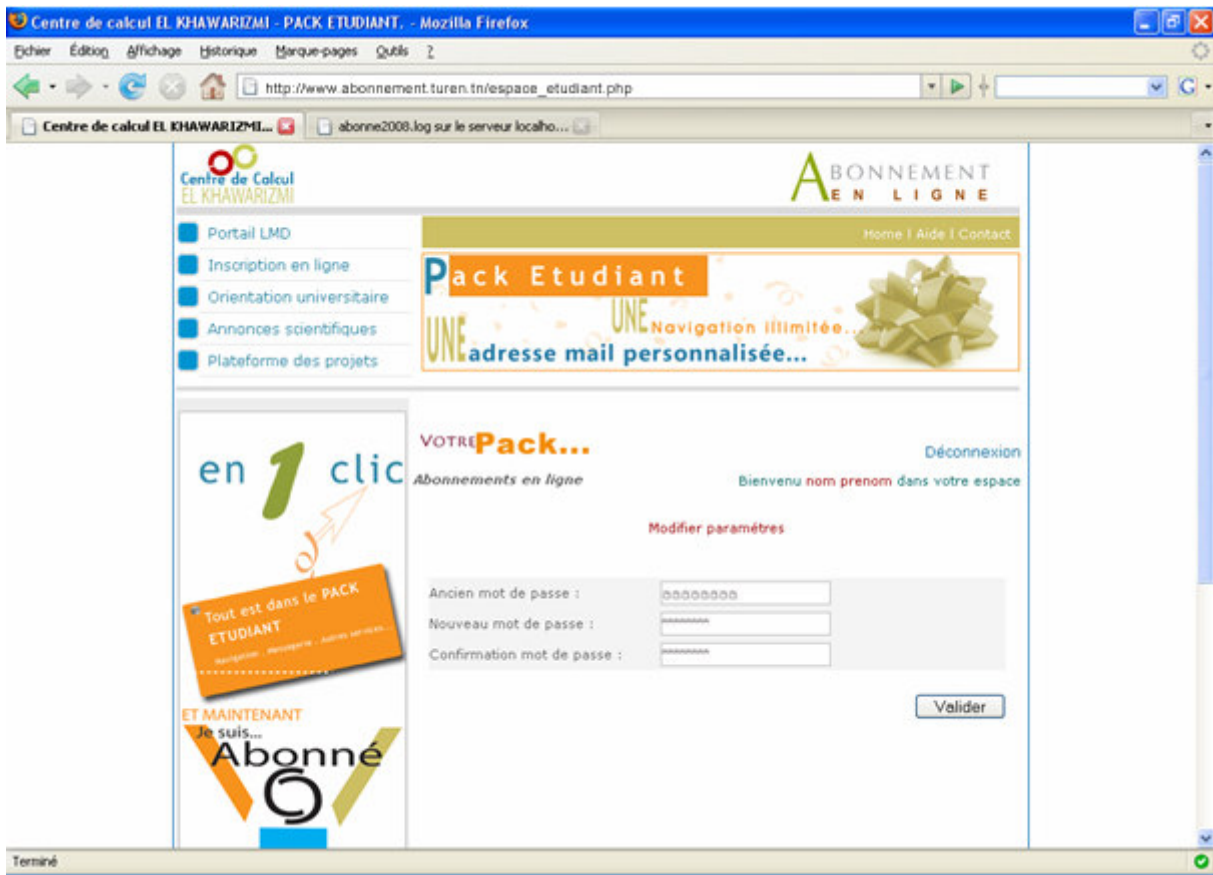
Centre de calcul EL KHAWARIZMI - PACK ETUDIANT. - Mozilla Firefox

Fichier Édition Affichage Historique Marque-pages Outils ?

http://www.abonnement.turen.tn/espace_etudiant.php

Centre de calcul EL KHAWARIZMI...
abonne2008.log sur le serveur localho...

Centre de Calcul
EL KHAWARIZMI

ABONNEMENT
EN LIGNE

Portail LMD
Inscription en ligne
Orientation universitaire
Annonces scientifiques
Plateforme des projets

Home | Aide | Contact

Pack Etudiant
UNE Navigation illimitée...
UNE adresse mail personnalisée...

en 1 clic

Tout est dans le PACK ETUDIANT
Navigation - Messagerie - Autres services...

ET MAINTENANT
Je suis...
Abonné

VOTRE Pack...
Abonnements en ligne

Déconnexion
Bienvenu nom prenom dans votre espace

Modifier paramétres

Ancien mot de passe :
Nouveau mot de passe :
Confirmation mot de passe :

Valider

Terminé